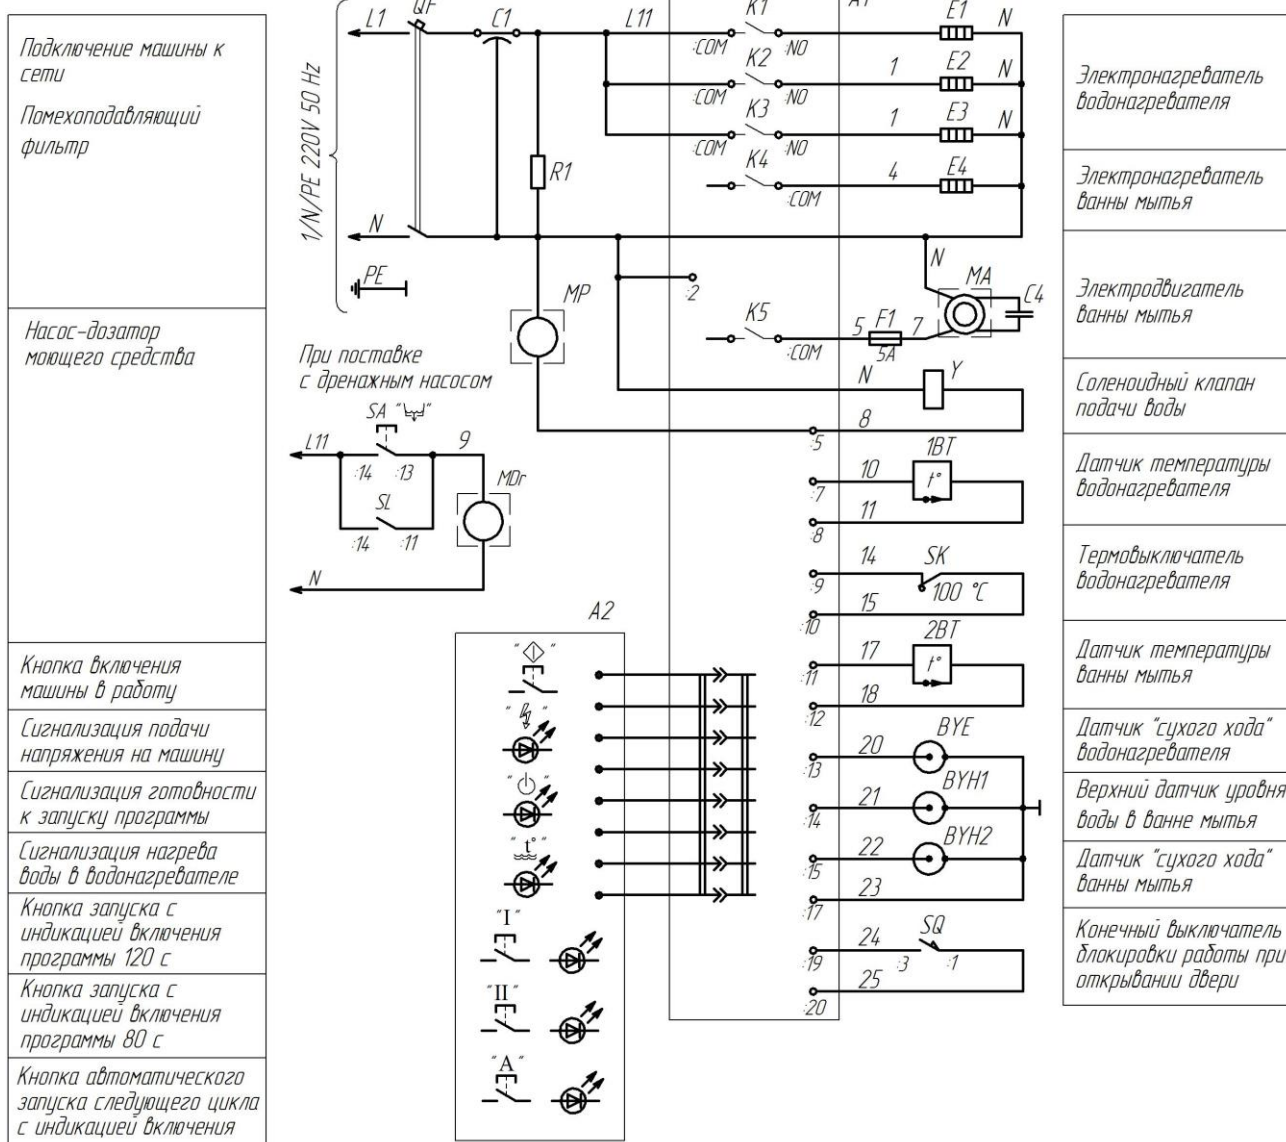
Подключение машины к сети

Помехоподавляющий фильтр

Насос-дозатор моющего средства

Кнопка включения машины в работу

Сигнализация подачи напряжения на машину

Сигнализация готовности к запуску программы

Сигнализация нагрева воды в водонагревателе

Кнопка запуска с индикацией включения программы 120 с

Кнопка запуска с индикацией включения программы 80 с

Кнопка автоматического запуска следующего цикла с индикацией включения

1/N/PE 220V 50 Hz

L1 QF C1 L11 K1 A1 E1 N

:COM K2 :NO 1 E2 N

:COM K3 :NO 1 E3 N

:COM K4 :NO E4 4

R1 :COM

N N MA C4

PE MP :2

K5 5 F1 7

:COM 5A

N Y

8

:5

При поставке с дренажным насосом

SA 9

L11 :14 :13 MDr

SL

:14 :11

N

10 1BT $t^\circ$

:7 11

:8

14 SK

:9 100 °C

15

:10

A2

17 2BT $t^\circ$

:11 18

:12

20 BYE

:13 BYH1

21

:14 BYH2

22

:15 23

:17

24 SQ

:19 :3 :1

25

:20

"I"

"II"

"A"

Электронагреватель водонагревателя

Электронагреватель ванны мытья

Электродвигатель ванны мытья

Соленоидный клапан подачи воды

Датчик температуры водонагревателя

Термовыключатель водонагревателя

Датчик температуры ванны мытья

Датчик "сухого хода" водонагревателя

Верхний датчик уровня воды в ванне мытья

Датчик "сухого хода" ванны мытья

Конечный выключатель блокировки работы при открывании двери